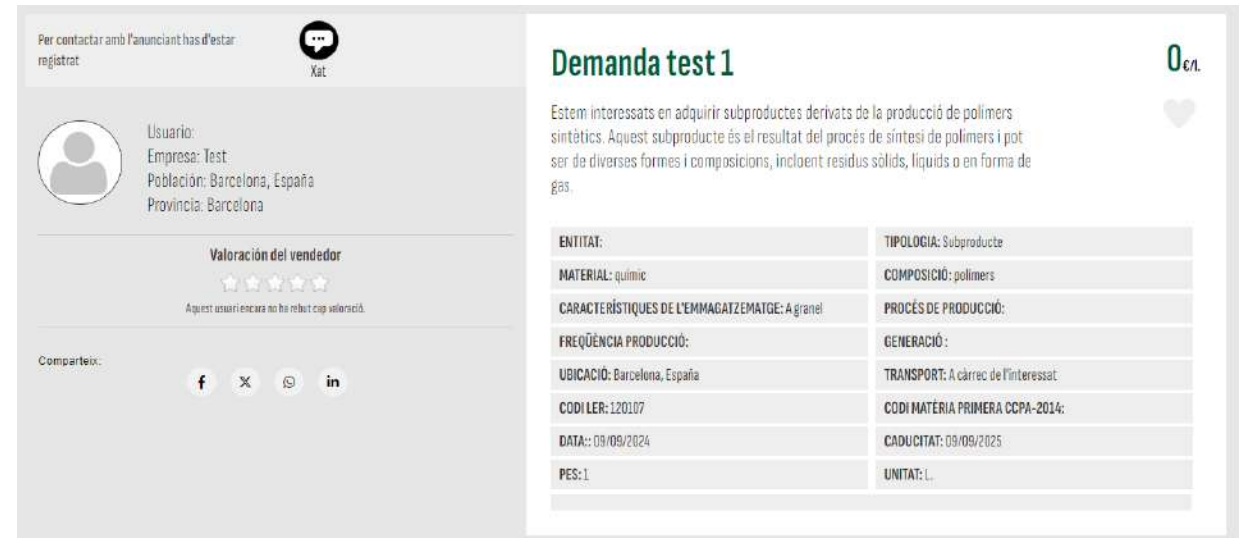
Per contactar amb l'anunciant has d'estar registrat

Xat

Usuario:
Empresa: Test
Población: Barcelona, España
Provincia: Barcelona

Valoración del vendedor

Aquest usuari encara no ha rebut cap valoració.

Comparteix:

f X in

Demanda test 1

0€/l.

Estem interessats en adquirir subproductes derivats de la producció de polímers sintètics. Aquest subproducte és el resultat del procés de síntesi de polímers i pot ser de diverses formes i composicions, incloent residus sòlids, líquids o en forma de gas.

| ENTITAT: | TIPOLOGIA: Subproducte |
|---|---|
| MATERIAL: químic | COMPOSICIÓ: polímers |
| CARACTERÍSTIQUES DE L'EMMAGATZEMATGE: A granel | PROCÉS DE PRODUCCIÓ: |
| FREQÜÈNCIA PRODUCCIÓ: | GENERACIÓ : |
| UBICACIÓ: Barcelona, España | TRANSPORT: A càrrec de l'interessat |
| CODI LER: 120107 | CODI MATÈRIA PRIMERA CCPA-2014: |
| DATA:: 09/09/2024 | CADUCITAT: 09/09/2025 |
| PES: 1 | UNITAT: L. |